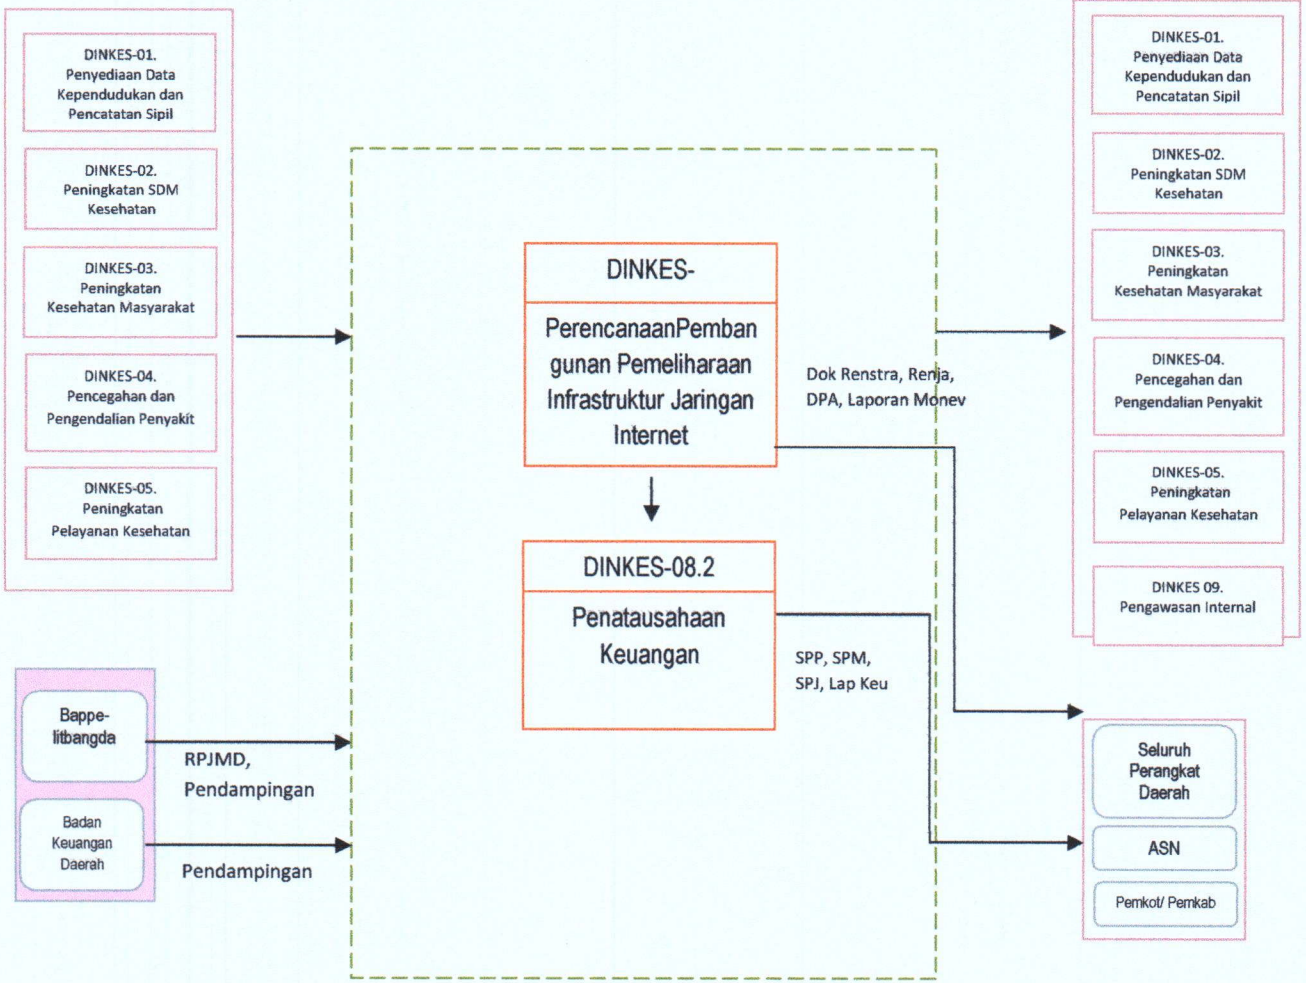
DINKES-01. Penyediaan Data Kependudukan dan Pencatatan Sipil

DINKES-02. Peningkatan SDM Kesehatan

DINKES-03. Peningkatan Kesehatan Masyarakat

DINKES-04. Pencegahan dan Pengendalian Penyakit

DINKES-05. Peningkatan Pelayanan Kesehatan

Bappe- litbangda

Badan Keuangan Daerah

RPJMD, Pendampingan

Pendampingan

DINKES-

PerencanaanPembangunan Pemeliharaan Infrastruktur Jaringan Internet

DINKES-08.2

Penatausahaan Keuangan

Dok Renstra, Renja, DPA, Laporan Monev

SPP, SPM, SPJ, Lap Keu

DINKES-01. Penyediaan Data Kependudukan dan Pencatatan Sipil

DINKES-02. Peningkatan SDM Kesehatan

DINKES-03. Peningkatan Kesehatan Masyarakat

DINKES-04. Pencegahan dan Pengendalian Penyakit

DINKES-05. Peningkatan Pelayanan Kesehatan

DINKES 09. Pengawasan Internal

Seluruh Perangkat Daerah

ASN

Pemkot/ Pemkab